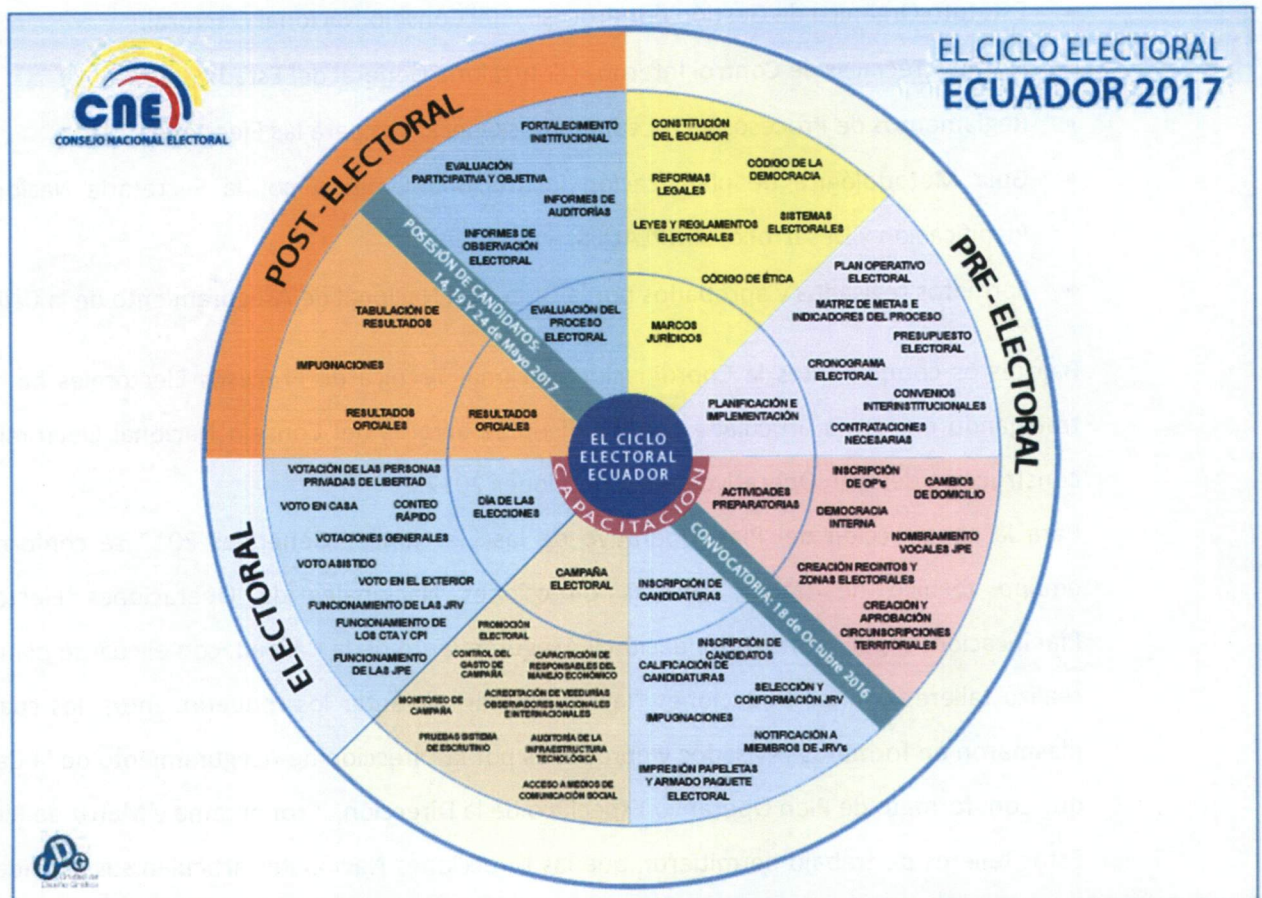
CNE
CONSEJO NACIONAL ELECTORAL

EL CICLO ELECTORAL
ECUADOR 2017

POST - ELECTORAL

FORTALECIMIENTO INSTITUCIONAL
EVALUACIÓN PARTICIPATIVA Y OBJETIVA
INFORMES DE AUDITORÍAS
INFORMES DE OBSERVACIÓN ELECTORAL
EVALUACIÓN DEL PROCESO ELECTORAL
TABULACIÓN DE RESULTADOS
IMPUGNACIONES
RESULTADOS OFICIALES
RESULTADOS OFICIALES

POSESIÓN DE CANDIDATOS: 14, 19 y 24 de Mayo 2017

CONSTITUCIÓN DEL ECUADOR
CÓDIGO DE LA DEMOCRACIA
REFORMAS LEGALES
LEYES Y REGLAMENTOS ELECTORALES
SISTEMAS ELECTORALES
CÓDIGO DE ÉTICA
MARCOS JURÍDICOS

PRE - ELECTORAL

PLAN OPERATIVO ELECTORAL
MATRIZ DE METAS E INDICADORES DEL PROCESO
PRESUPUESTO ELECTORAL
CRONOGRAMA ELECTORAL
CONVENIOS INTERINSTITUCIONALES
PLANIFICACIÓN E IMPLEMENTACIÓN
CONTRATACIONES NECESARIAS

EL CICLO ELECTORAL ECUADOR
CAPACITACIÓN

INSCRIPCIÓN DE OP's
CAMBIOS DE DOMICILIO
ACTIVIDADES PREPARATORIAS
DEMOCRACIA INTERNA
NOMBRAMIENTO VOCALES JPE
CREACIÓN RECINTOS Y ZONAS ELECTORALES
CREACIÓN Y APROBACIÓN CIRCUNSCRIPCIONES TERRITORIALES

CONVOCATORIA: 18 de Octubre 2016

INSCRIPCIÓN DE CANDIDATURAS
INSCRIPCIÓN DE CANDIDATOS
CALIFICACIÓN DE CANDIDATURAS
SELECCIÓN Y CONFORMACIÓN JRV
IMPUGNACIONES
NOTIFICACIÓN A MIEMBROS DE JRV's
IMPRESIÓN PAPELETAS Y ARMADO PAQUETE ELECTORAL

ELECTORAL

VOTACIÓN DE LAS PERSONAS PRIVADAS DE LIBERTAD
VOTO EN CASA
CONTEO RÁPIDO
DÍA DE LAS ELECCIONES
VOTACIONES GENERALES
VOTO ASISTIDO
VOTO EN EL EXTERIOR
FUNCIONAMIENTO DE LAS JRV
FUNCIONAMIENTO DE LOS CTA Y CPI
FUNCIONAMIENTO DE LAS JPE

CAMPAÑA ELECTORAL
PROMOCIÓN ELECTORAL
CONTROL DEL GASTO DE CAMPAÑA
CAPACITACIÓN DE RESPONSABLES DEL MANEJO ECONÓMICO
MONITOREO DE CAMPAÑA
ACREDITACIÓN DE VEEDURÍAS OBSERVADORES NACIONALES E INTERNACIONALES
PRUEBAS SISTEMA DE ESCRUTINIO
AUDITORÍA DE LA INFRAESTRUCTURA TECNOLÓGICA
ACCESO A MEDIOS DE COMUNICACIÓN SOCIAL

UDG